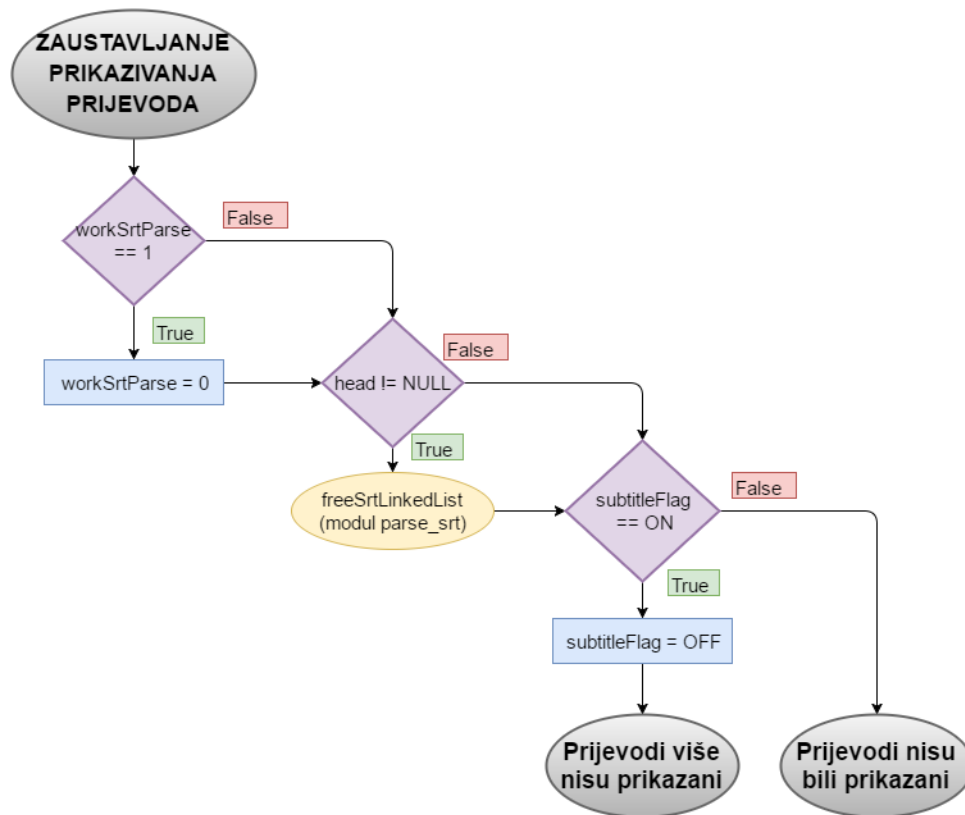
ZAUSTAVLJANJE PRIKAZIVANJA PRIJEVODA

workSrtParse == 1

False

True

workSrtParse = 0

head != NULL

False

True

freeSrtLinkedList (modul parse_srt)

subtitleFlag == ON

False

True

subtitleFlag = OFF

Prijevodi više nisu prikazani

Prijevodi nisu bili prikazani